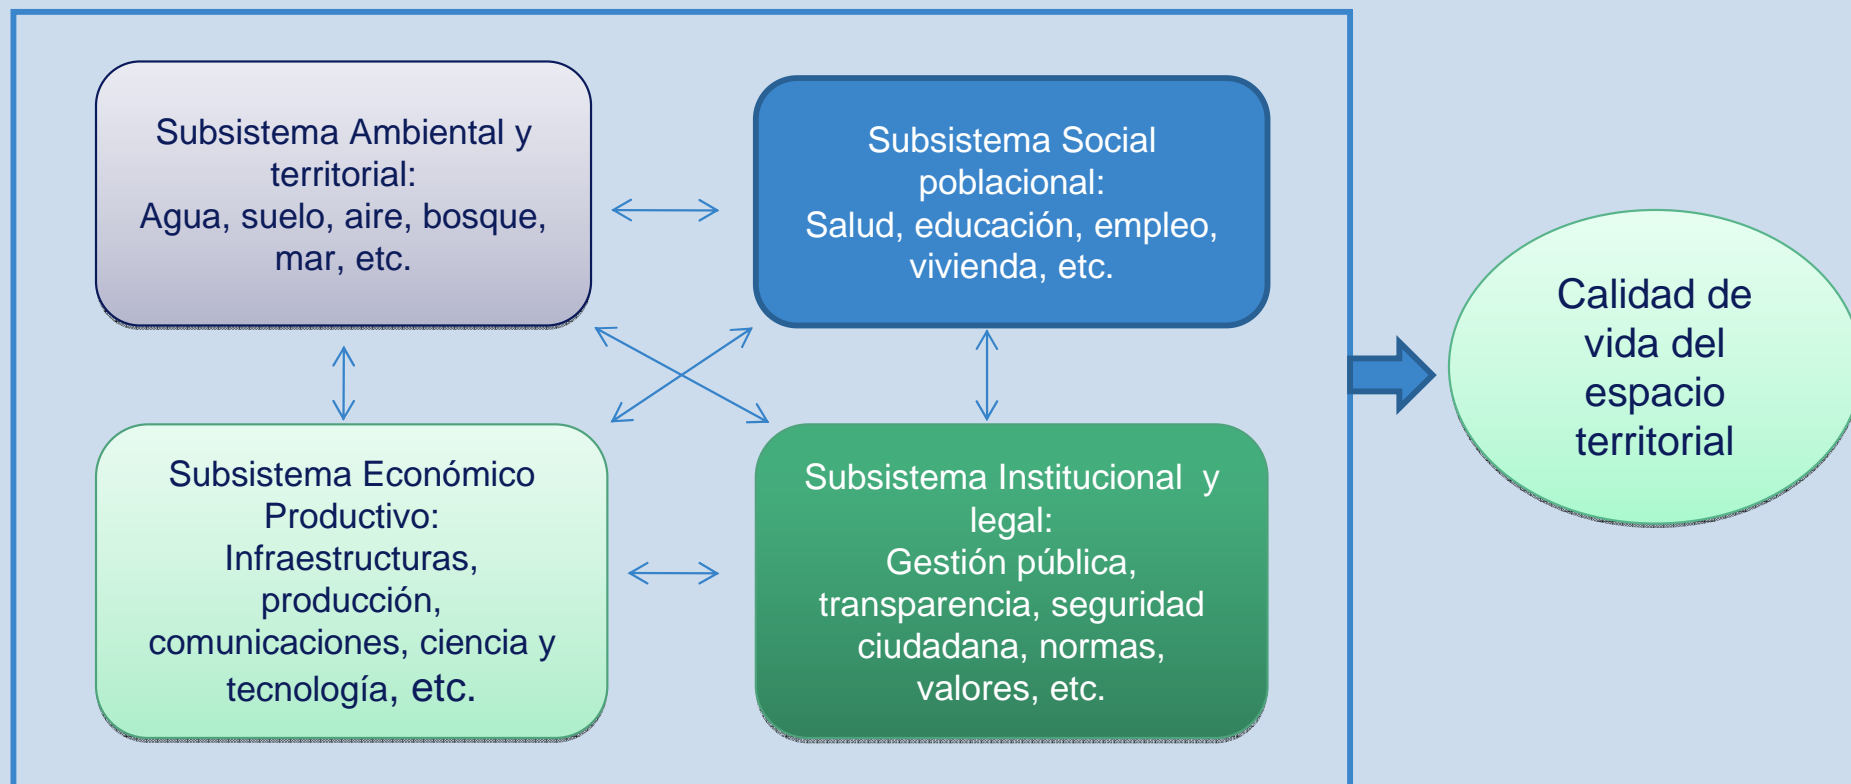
Subsistema Ambiental y territorial:
Agua, suelo, aire, bosque, mar, etc.

Subsistema Social poblacional:
Salud, educación, empleo, vivienda, etc.

Subsistema Económico Productivo:
Infraestructuras, producción, comunicaciones, ciencia y tecnología, etc.

Subsistema Institucional y legal:
Gestión pública, transparencia, seguridad ciudadana, normas, valores, etc.

Calidad de vida del espacio territorial